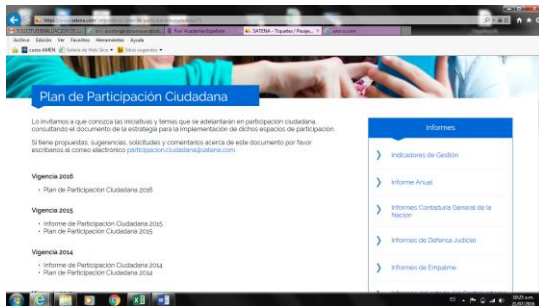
https://www.satena.com/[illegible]

Archivo Edición Ver Favoritos Herramientas Ayuda

correo AMEN Galería de Web Slice Sitios sugeridos

Real Academia Española

SATENA - Tiquetes / Pasaje...

Plan de Participación Ciudadana

Lo invitamos a que conozca las iniciativas y temas que se adelantarán en participación ciudadana, consultando el documento de la estrategia para la implementación de dichos espacios de participación.

Si tiene propuestas, sugerencias, solicitudes y comentarios acerca de este documento por favor escríbanos al correo electrónico participacion.ciudadana@satena.com

Vigencia 2016

- Plan de Participación Ciudadana 2016

Vigencia 2015

- Informe de Participación Ciudadana 2015
- Plan de Participación Ciudadana 2015

Vigencia 2014

- Informe de Participación Ciudadana 2014
- Plan de Participación Ciudadana 2014

Informes

Indicadores de Gestión

Informe Anual

Informes Contaduria General de la Nación

Informes de Defensa Judicial

Informes de Empalme

10:23 a.m.
21/07/2016